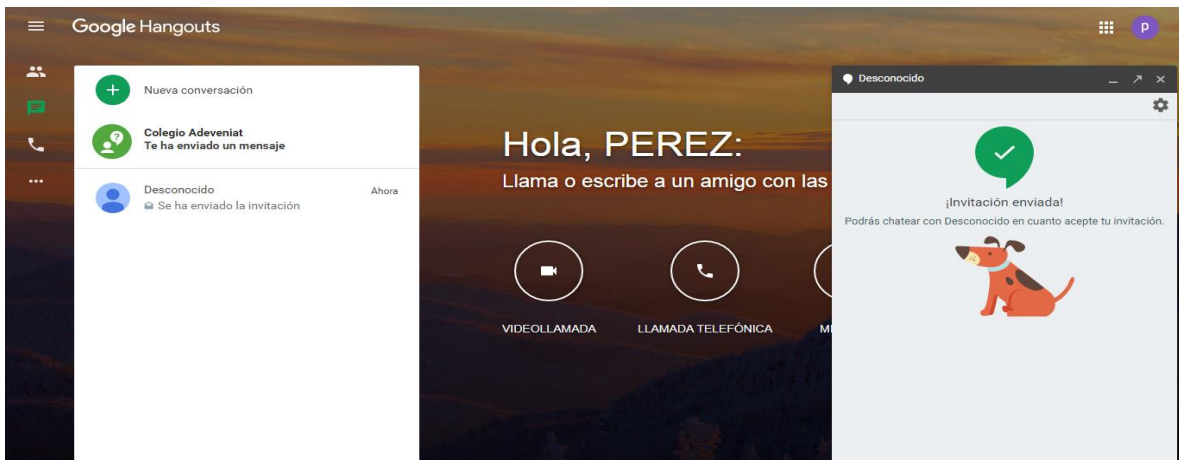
Google Hangouts

P

Nueva conversación

Colegio Adeveniat
Te ha enviado un mensaje

Desconocido
Se ha enviado la invitación
Ahora

Hola, PEREZ:
Llama o escribe a un amigo con las

VIDEOLLAMADA
LLAMADA TELEFÓNICA
M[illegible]

Desconocido

¡Invitación enviada!
Podrás chatear con Desconocido en cuanto acepte tu invitación.